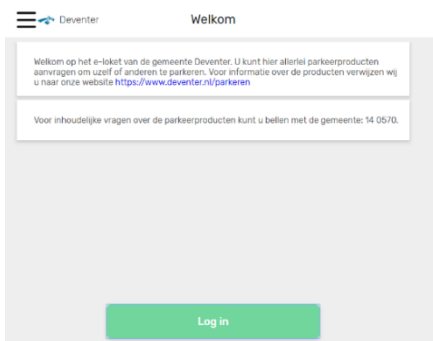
Deventer

Welkom

Welkom op het e-loket van de gemeente Deventer. U kunt hier allerlei parkeerproducten aanvragen om uzelf of anderen te parkeren. Voor informatie over de producten verwijzen wij u naar onze website https://www.deventer.nl/parkeren

Voor inhoudelijke vragen over de parkeerproducten kunt u bellen met de gemeente: 14 0570.

Log in